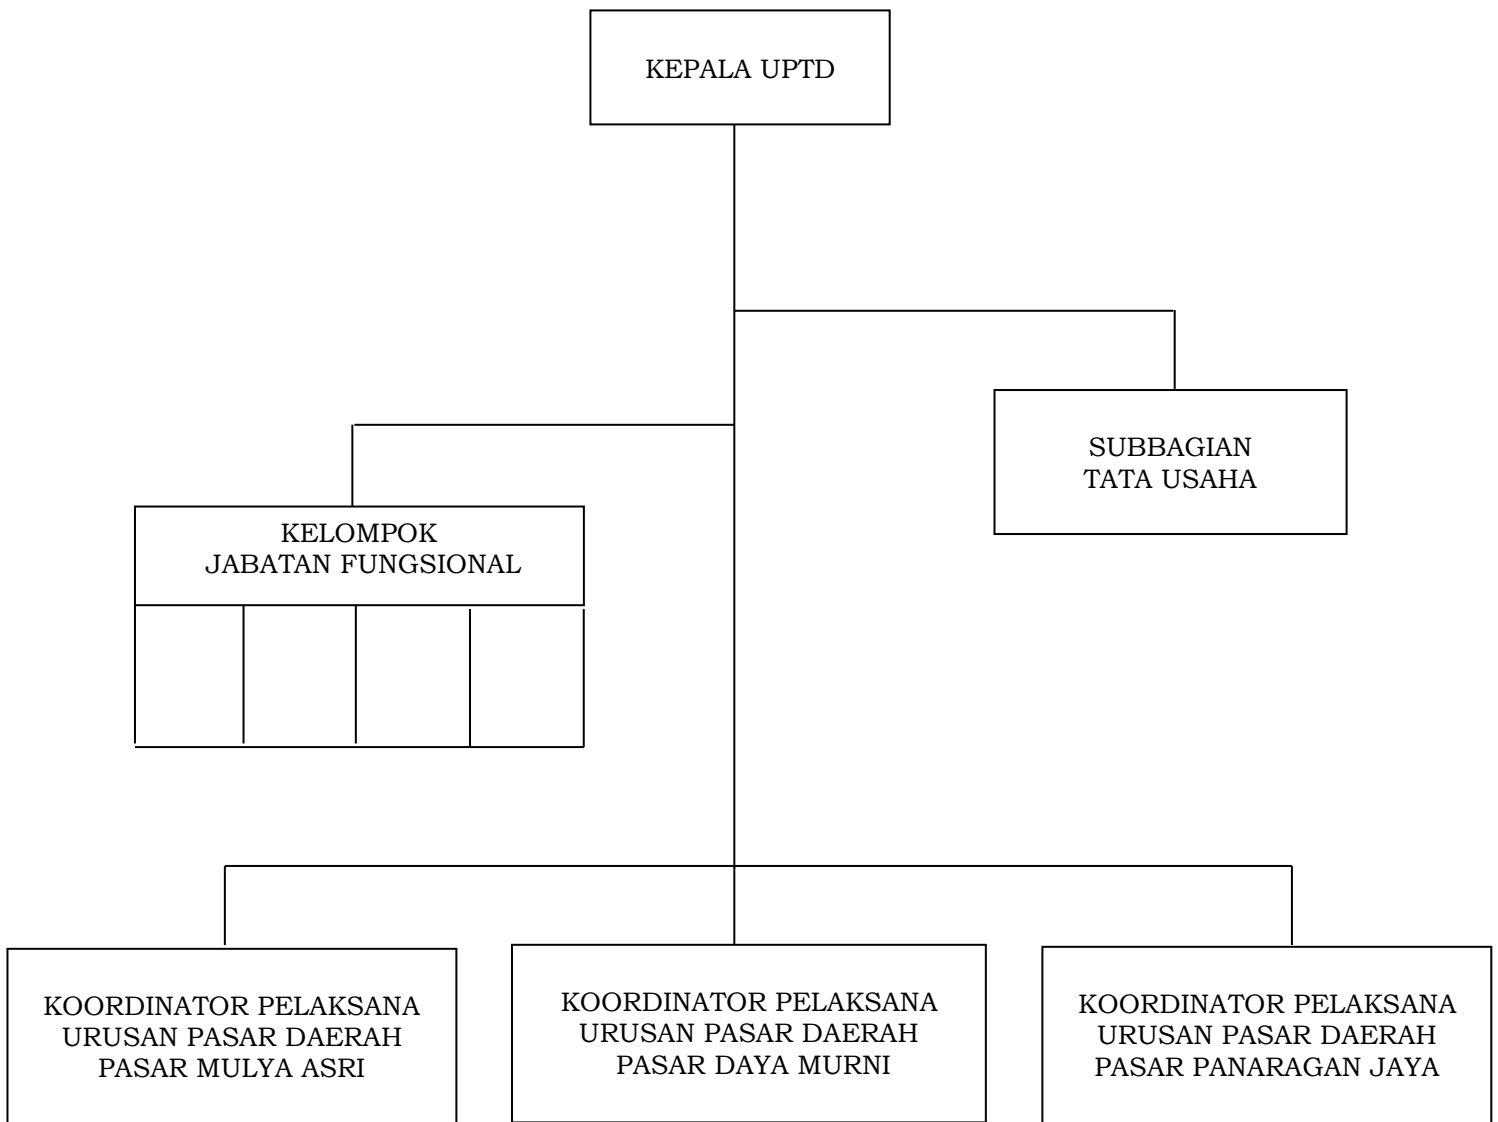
KEPALA UPTD

SUBBAGIAN
TATA USAHA

KELOMPOK
JABATAN FUNGSIONAL

KOORDINATOR PELAKSANA
URUSAN PASAR DAERAH
PASAR MULYA ASRI

KOORDINATOR PELAKSANA
URUSAN PASAR DAERAH
PASAR DAYA MURNI

KOORDINATOR PELAKSANA
URUSAN PASAR DAERAH
PASAR PANARAGAN JAYA